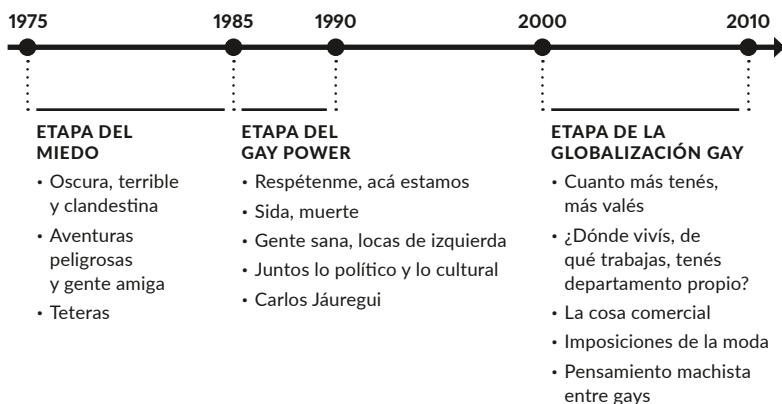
1975 1985 1990 2000 2010

ETAPA DEL MIEDO
• Oscura, terrible y clandestina
• Aventuras peligrosas y gente amiga
• Teteras

ETAPA DEL GAY POWER
• Respétenme, acá estamos
• Sida, muerte
• Gente sana, locas de izquierda
• Juntos lo político y lo cultural
• Carlos Jáuregui

ETAPA DE LA GLOBALIZACIÓN GAY
• Cuanto más tenés, más valés
• ¿Dónde vivís, de qué trabajas, tenés departamento propio?
• La cosa comercial
• Imposiciones de la moda
• Pensamiento machista entre gays